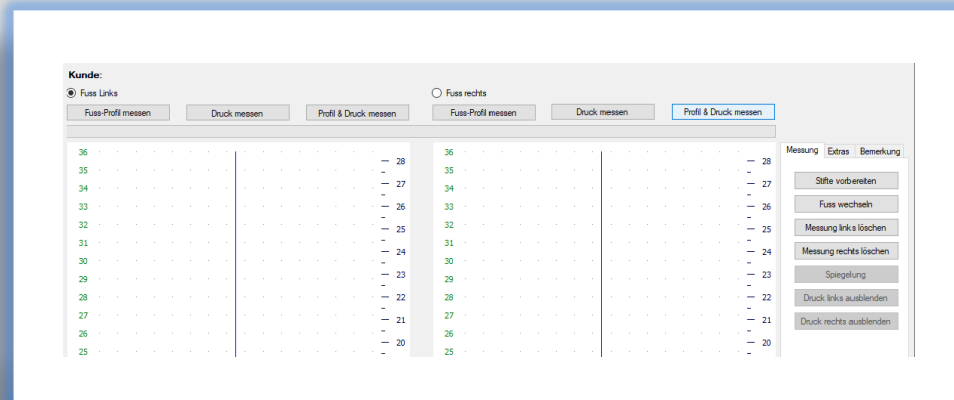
Kunde:

Fuss Links

Fuss rechts

Fuss-Profil messen

Druck messen

Profil & Druck messen

Fuss-Profil messen

Druck messen

Profil & Druck messen

36
35
34
33
32
31
30
29
28
27
26
25

28
27
26
25
24
23
22
21
20

36
35
34
33
32
31
30
29
28
27
26
25

28
27
26
25
24
23
22
21
20

Messung

Extras

Bemerkung

Stifte vorbereiten

Fuss wechseln

Messung links löschen

Messung rechts löschen

Spiegelung

Druck links ausblenden

Druck rechts ausblenden